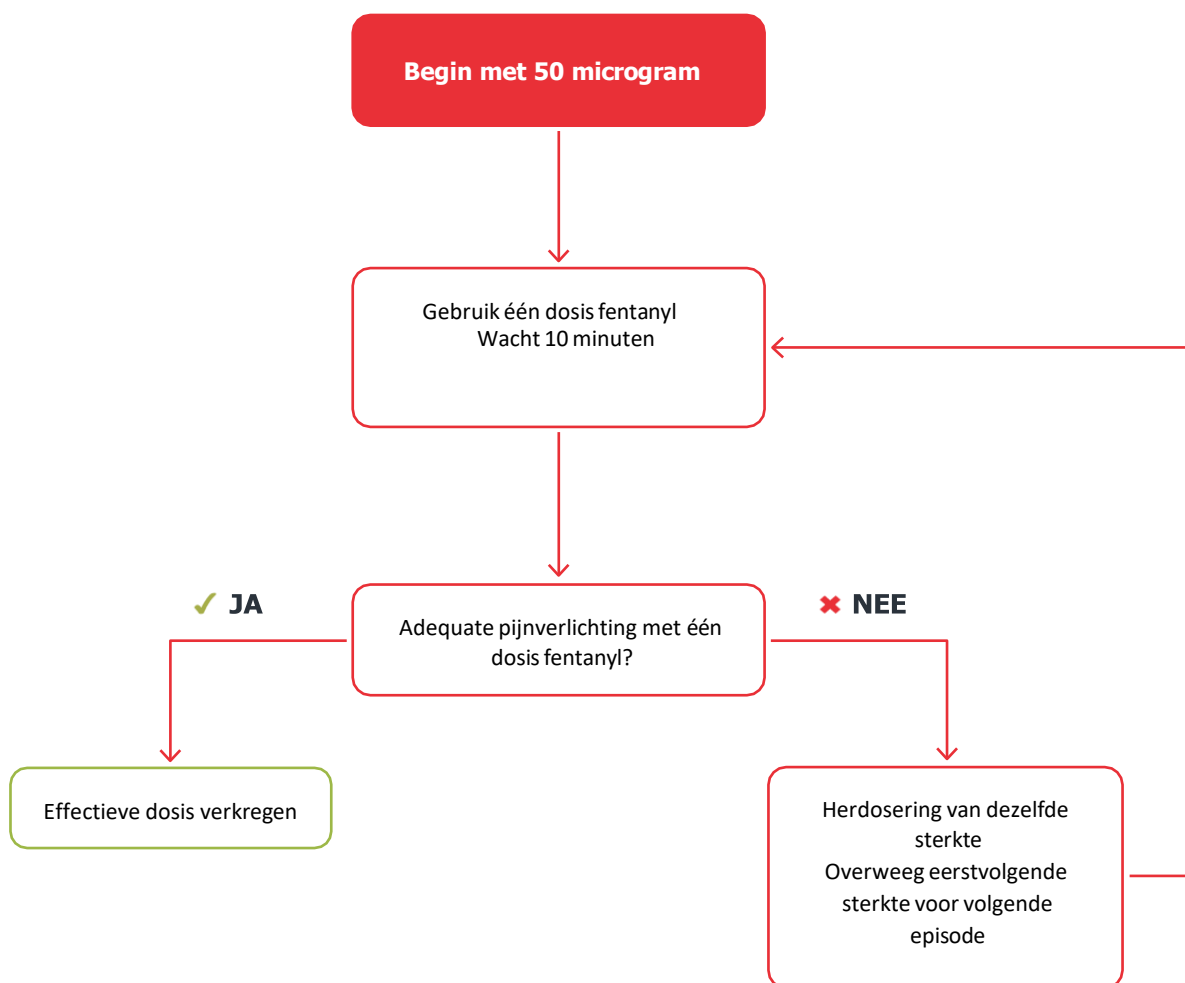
Begin met 50 microgram

Gebruik één dosis fentanyl
Wacht 10 minuten

✓ JA

Adequate pijnverlichting met één dosis fentanyl?

✖ NEE

Effectieve dosis verkregen

Herdosering van dezelfde sterkte
Overweeg eerstvolgende sterkte voor volgende episode